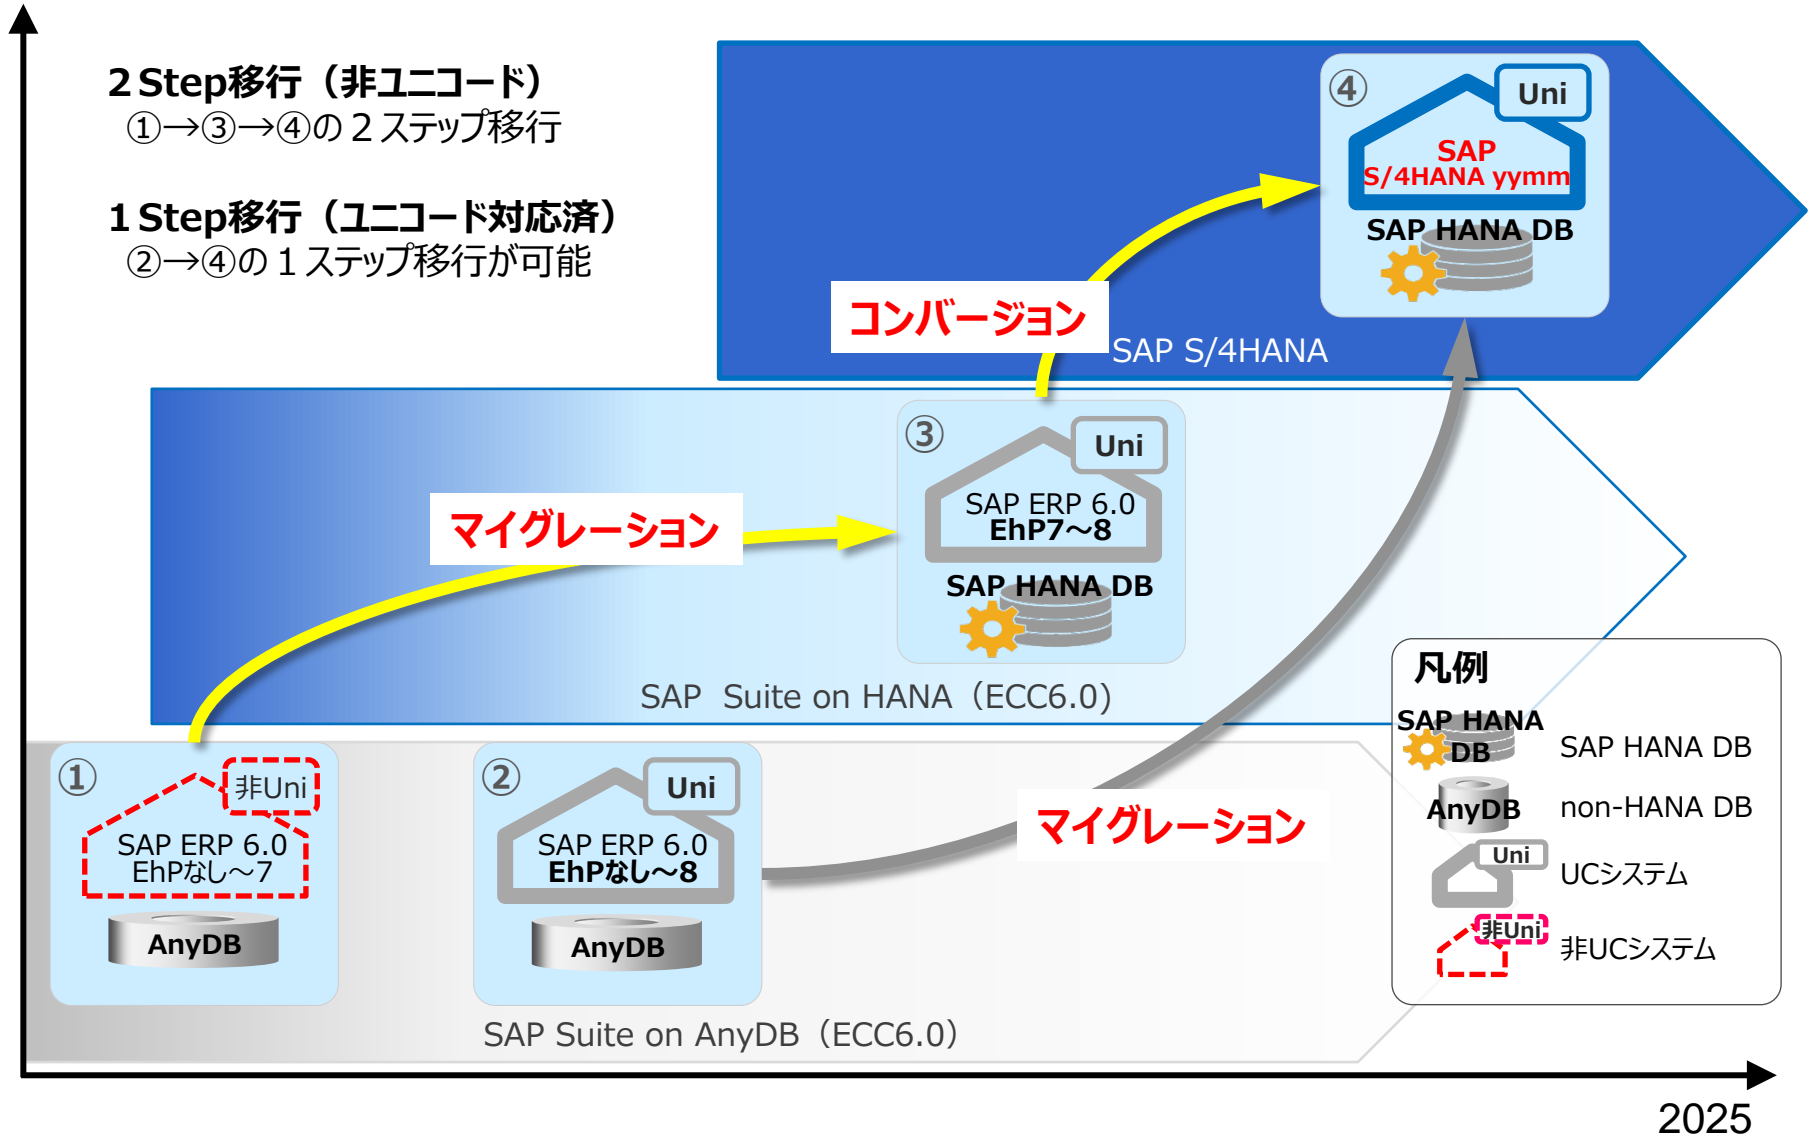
2 Step移行（非ユニコード）
①→③→④の２ステップ移行

1 Step移行（ユニコード対応済）
②→④の１ステップ移行が可能

④ Uni
SAP
S/4HANA yymm
SAP HANA DB

コンバージョン

SAP S/4HANA

③ Uni
SAP ERP 6.0
EhP7～8
SAP HANA DB

マイグレーション

SAP Suite on HANA（ECC6.0）

① 非Uni
SAP ERP 6.0
EhPなし～7
AnyDB

② Uni
SAP ERP 6.0
EhPなし～8
AnyDB

マイグレーション

SAP Suite on AnyDB（ECC6.0）

凡例
SAP HANA DB　SAP HANA DB
AnyDB　non-HANA DB
Uni　UCシステム
非Uni　非UCシステム

2025